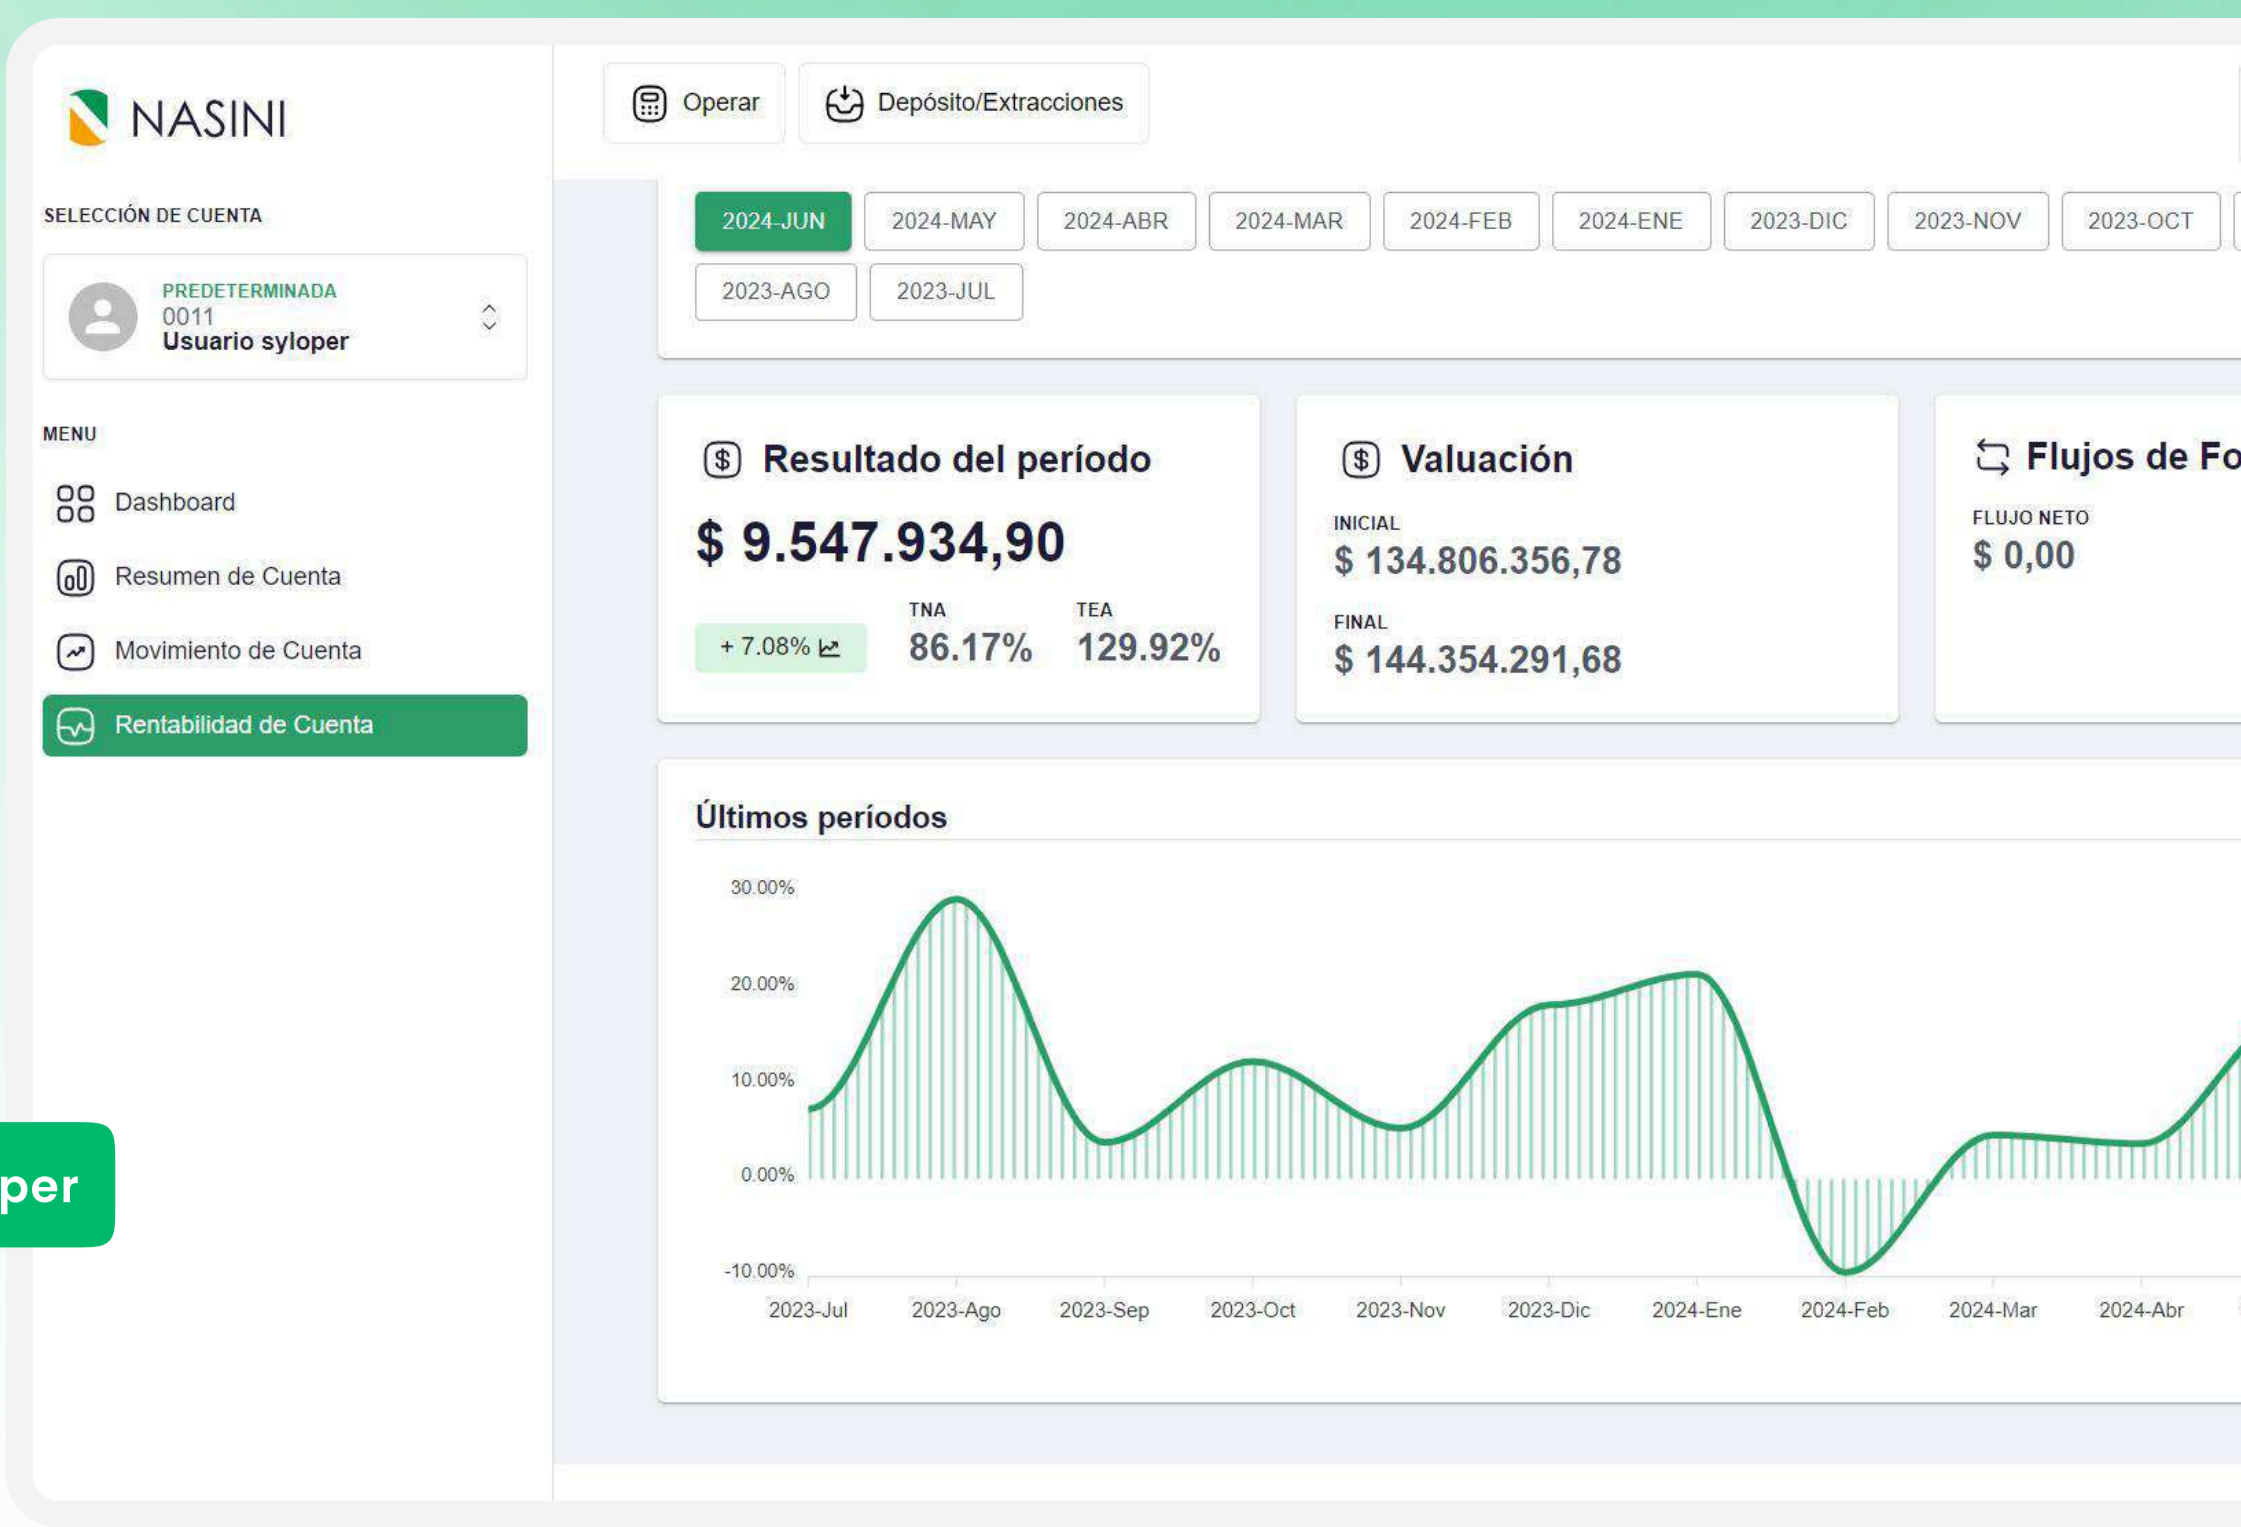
NASINI

SELECCIÓN DE CUENTA

PREDETERMINADA
0011
Usuario syloper

MENU

Dashboard

Resumen de Cuenta

Movimiento de Cuenta

Rentabilidad de Cuenta

per

Operar

Depósito/Extracciones

2024-JUN 2024-MAY 2024-ABR 2024-MAR 2024-FEB 2024-ENE 2023-DIC 2023-NOV 2023-OCT
2023-AGO 2023-JUL

Resultado del período

$ 9.547.934,90

+ 7.08%

TNA
86.17%

TEA
129.92%

Valuación

INICIAL
$ 134.806.356,78

FINAL
$ 144.354.291,68

Flujos de Fo

FLUJO NETO
$ 0,00

Últimos períodos

30.00%
20.00%
10.00%
0.00%
-10.00%

2023-Jul 2023-Ago 2023-Sep 2023-Oct 2023-Nov 2023-Dic 2024-Ene 2024-Feb 2024-Mar 2024-Abr